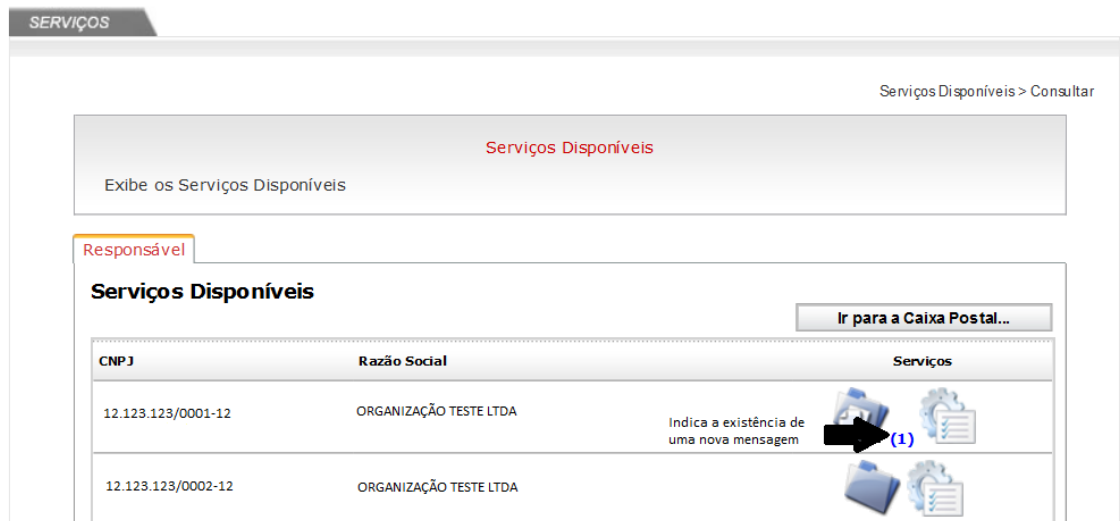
SERVIÇOS

Serviços Disponíveis > Consultar

Serviços Disponíveis

Exibe os Serviços Disponíveis

Responsável

Serviços Disponíveis

Ir para a Caixa Postal...

| CNPJ | Razão Social | Serviços |
|---|---|---|
| 12.123.123/0001-12 | ORGANIZAÇÃO TESTE LTDA | Indica a existência de uma nova mensagem (1) |
| 12.123.123/0002-12 | ORGANIZAÇÃO TESTE LTDA | |